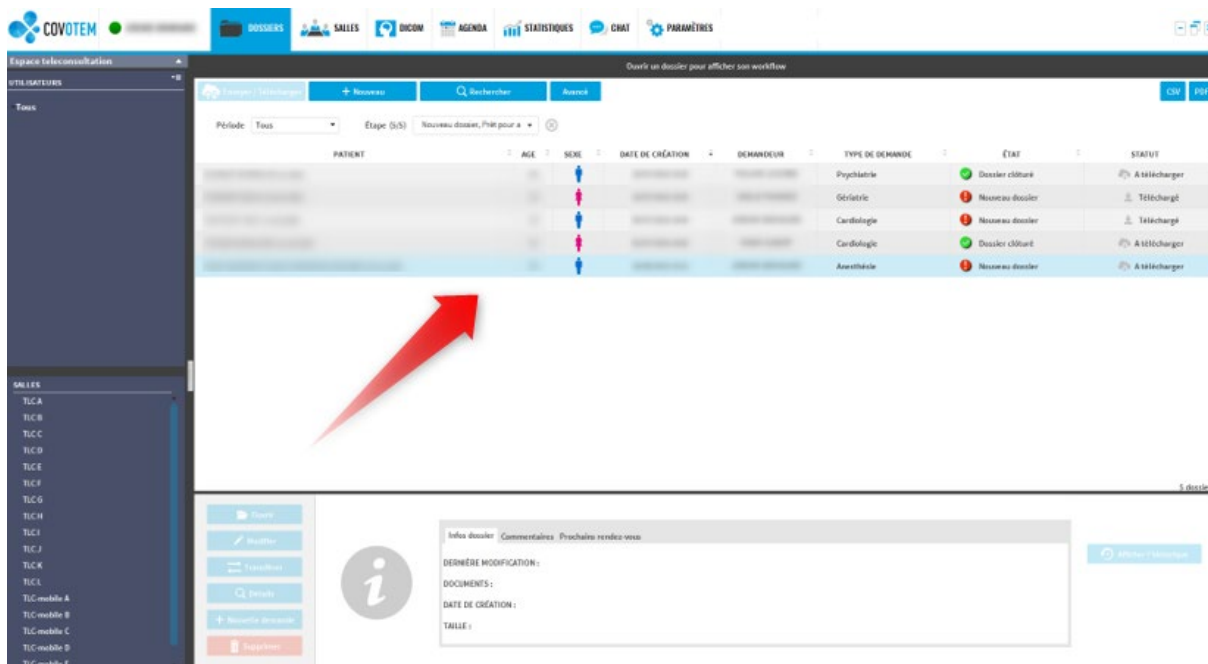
COVOTEM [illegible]

DOSSIERS SALLES DICOM AGENDA STATISTIQUES CHAT PARAMÈTRES

Espace teleconsultation

UTILISATEURS

Tous

Ouvrir un dossier pour afficher son workflow

Envoyer / Télécharger + Nouveau Rechercher Avancé CSV PDF

Période Tous Étape (5/5) Nouveau dossier, Prêt pour a

| PATIENT | AGE | SEXE | DATE DE CRÉATION | DEMANDEUR | TYPE DE DEMANDE | ÉTAT | STATUT |
|---|---|---|---|---|---|---|---|
| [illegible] | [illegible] | | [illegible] | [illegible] | Psychiatrie | Dossier clôturé | A télécharger |
| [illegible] | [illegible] | | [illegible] | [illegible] | Gériatrie | Nouveau dossier | Téléchargé |
| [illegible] | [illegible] | | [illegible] | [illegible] | Cardiologie | Nouveau dossier | Téléchargé |
| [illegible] | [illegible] | | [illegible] | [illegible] | Cardiologie | Dossier clôturé | A télécharger |
| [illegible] | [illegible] | | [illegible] | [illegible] | Anesthésie | Nouveau dossier | A télécharger |

5 dossie

SALLES

TLC A
TLC B
TLC C
TLC D
TLC E
TLC F
TLC G
TLC H
TLC I
TLC J
TLC K
TLC L
TLC mobile A
TLC mobile B
TLC mobile C
TLC mobile D
TLC mobile E

Ouvrir
Modifier
Transférer
Détails
Nouvelle demande
Supprimer

Infos dossier Commentaires Prochains rendez-vous

DERNIÈRE MODIFICATION :
DOCUMENTS :
DATE DE CRÉATION :
TAILLE :

Afficher l'historique